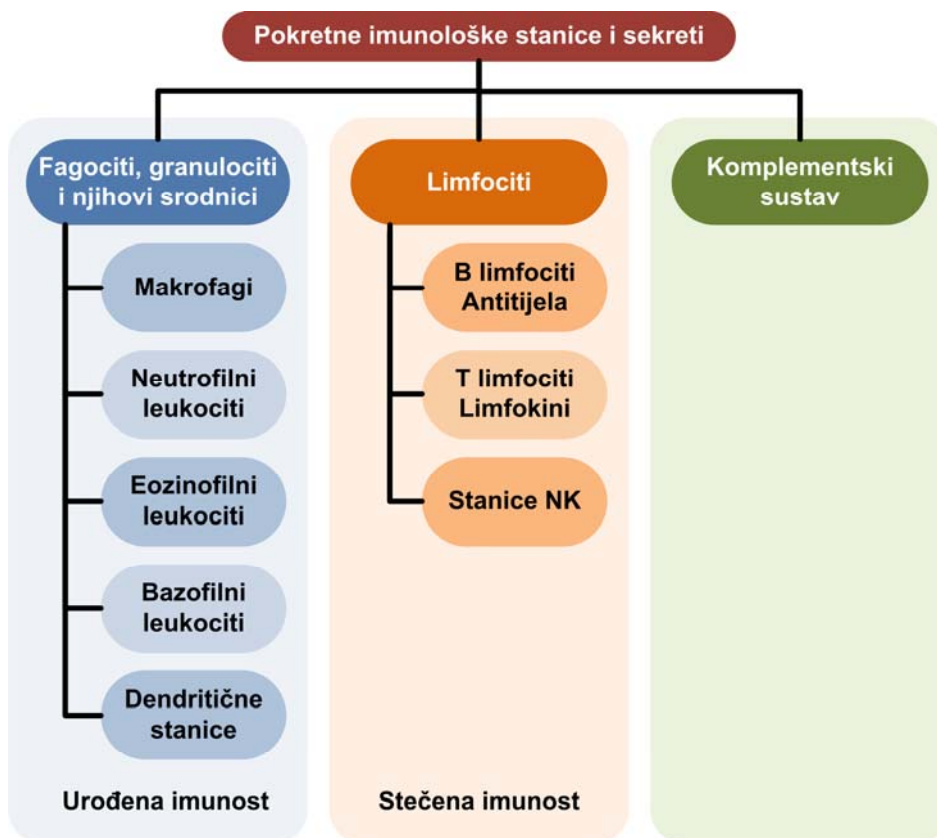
Pokretne imunološke stanice i sekreti

Fagociti, granulociti i njihovi srodnici

Makrofagi

Neutrofilni leukociti

Eozinofilni leukociti

Bazofilni leukociti

Dendritične stanice

Urođena imunost

Limfociti

B limfociti Antitijela

T limfociti Limfokini

Stanice NK

Stečena imunost

Komplementski sustav